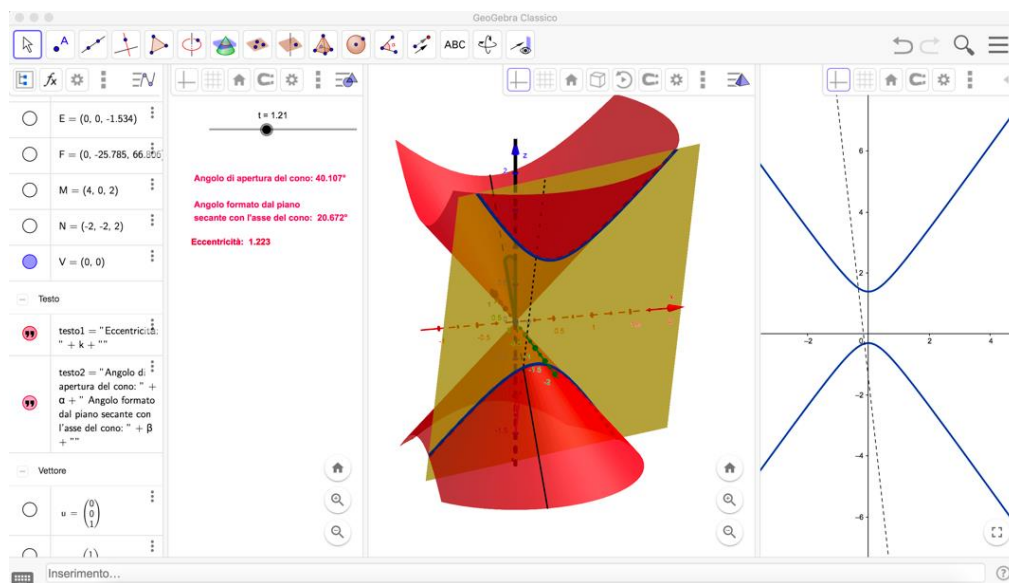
GeoGebra Classico

ABC

E = (0, 0, -1.534)

F = (0, -25.785, 66.356)

M = (4, 0, 2)

N = (-2, -2, 2)

V = (0, 0)

Testo

testo1 = "Eccentricità: " + k + ""

testo2 = "Angolo di apertura del cono: " + α + " Angolo formato dal piano secante con l'asse del cono: " + β + ""

Vettore

$u = \begin{pmatrix} 0 \\ 0 \\ 1 \end{pmatrix}$

(1)

t = 1.21

Angolo di apertura del cono: 40.107°

Angolo formato dal piano secante con l'asse del cono: 20.672°

Eccentricità: 1.223

z

y

6

4

2

-2

-4

-6

-2

0

2

4

Inserimento...